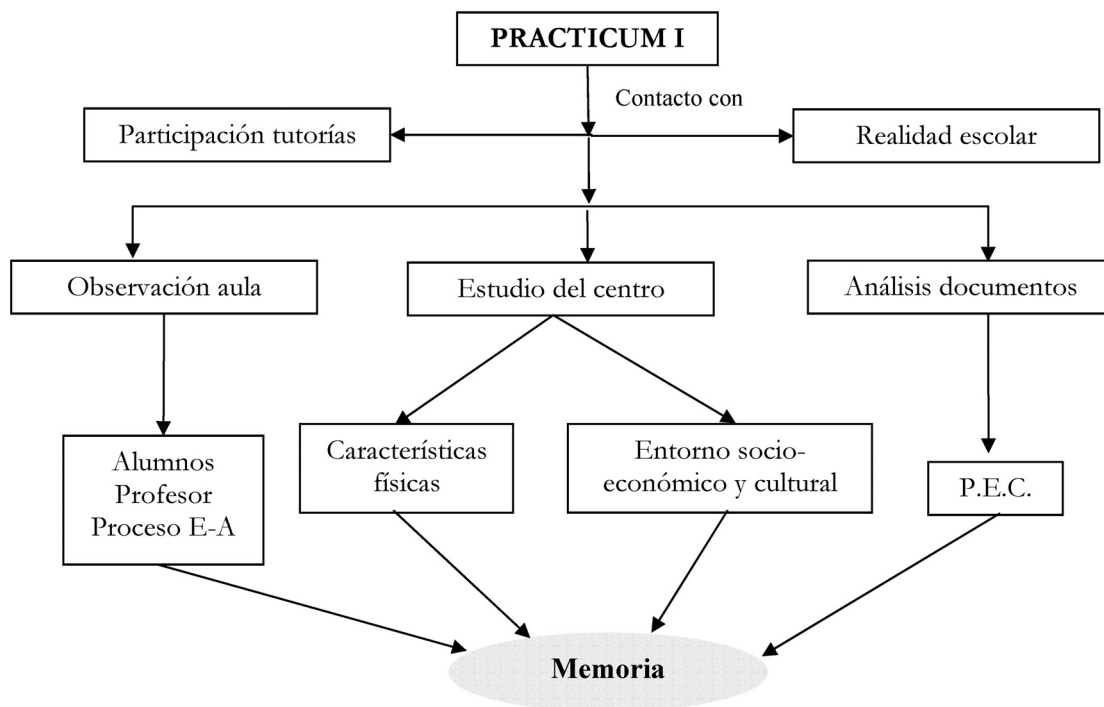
PRACTICUM I

Contacto con

Participación tutorías

Realidad escolar

Observación aula

Estudio del centro

Análisis documentos

Alumnos
Profesor
Proceso E-A

Características físicas

Entorno socio-económico y cultural

P.E.C.

Memoria